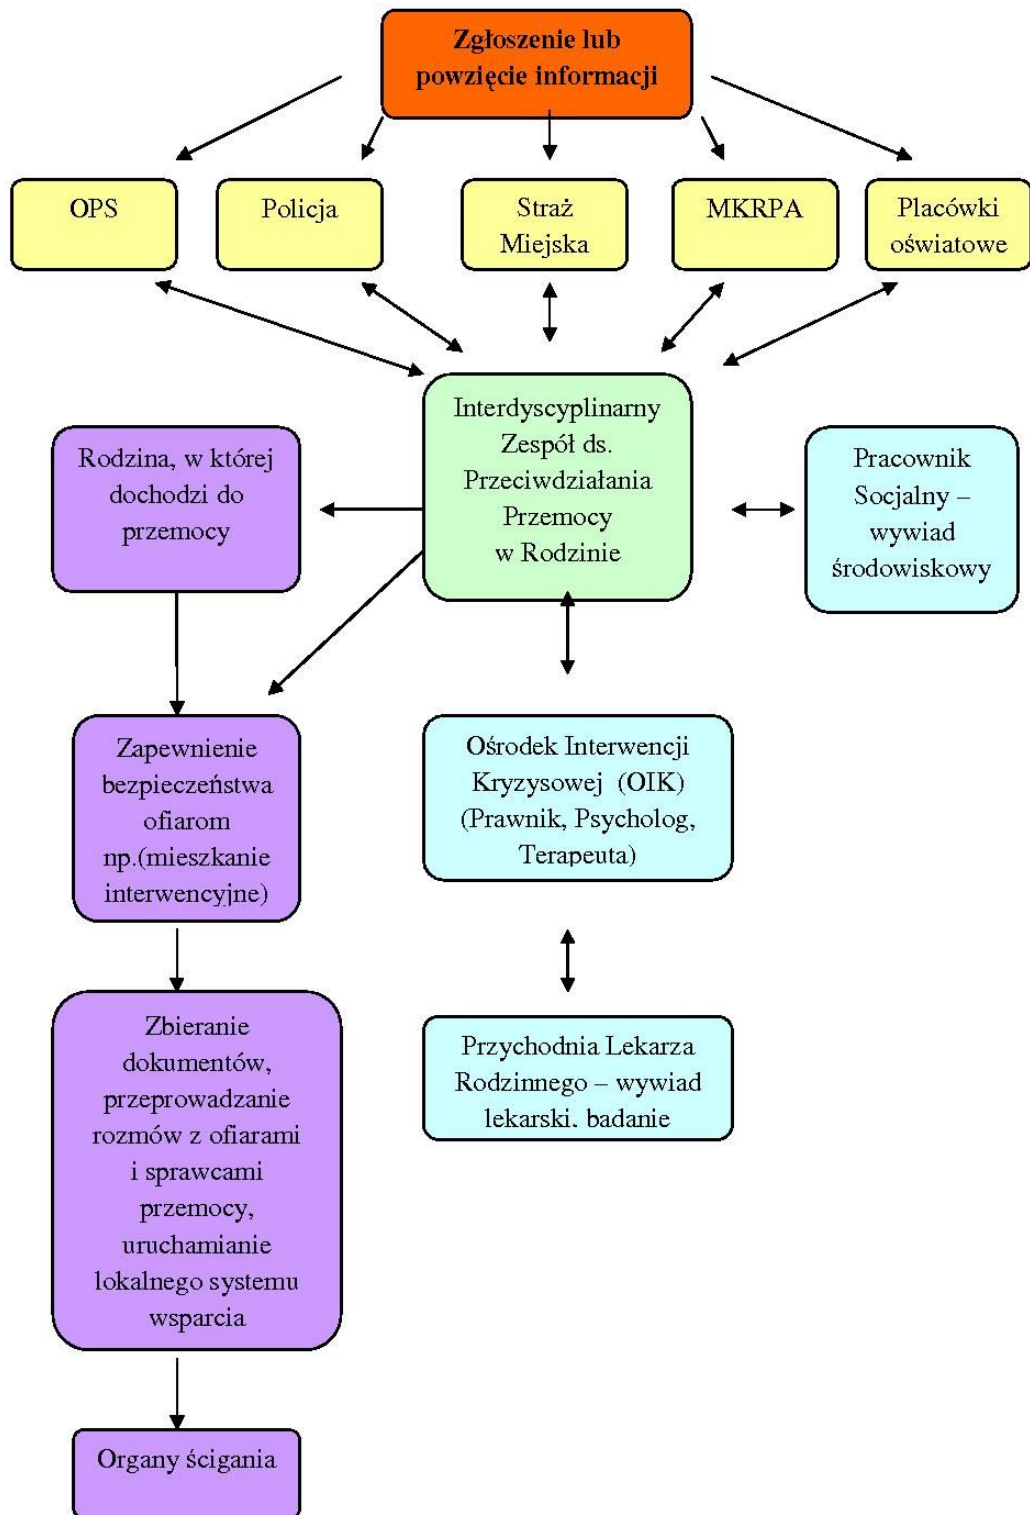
Zgłoszenie lub powzięcie informacji

OPS

Policja

Straż Miejska

MKRPA

Placówki oświatowe

Interdyscyplinarny Zespół ds. Przeciwdziałania Przemocy w Rodzinie

Rodzina, w której dochodzi do przemocy

Pracownik Socjalny – wywiad środowiskowy

Zapewnienie bezpieczeństwa ofiarom np.(mieszkanie interwencyjne)

Ośrodek Interwencji Kryzysowej (OIK) (Prawnik, Psycholog, Terapeuta)

Zbieranie dokumentów, przeprowadzanie rozmów z ofiarami i sprawcami przemocy, uruchamianie lokalnego systemu wsparcia

Przychodnia Lekarza Rodzinnego – wywiad lekarski, badanie

Organy ścigania